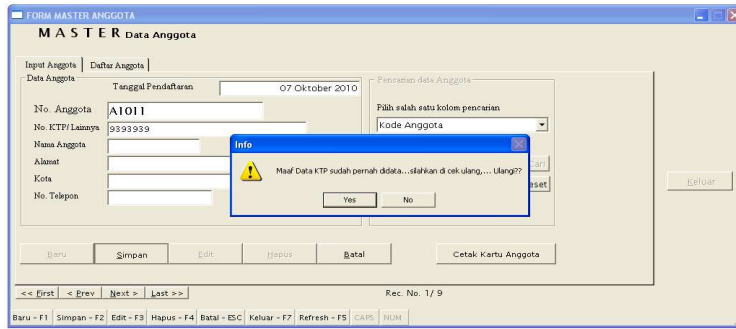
FORM MASTER ANGGOTA

MASTER Data Anggota

Input Anggota | Daftar Anggota

Data Anggota

Tanggal Pendaftaran 07 Oktober 2010

No. Anggota A1011

No. KTP/Lainnya 9393939

Nama Anggota

Alamat

Kota

No. Telepon

Pencarian data Anggota

Pilih salah satu kolom pencarian

Kode Anggota

Cari

Reset

Keluar

Info

Maaf Data KTP sudah pernah didata...silahkan di cek ulang,... Ulangi??

Yes No

Baru Simpan Edit Hapus Batal Cetak Kartu Anggota

<< First < Prev Next > Last >>

Rec. No. 1/ 9

Baru - F1 Simpan - F2 Edit - F3 Hapus - F4 Batal - ESC Keluar - F7 Refresh - F5 CAPS NUM